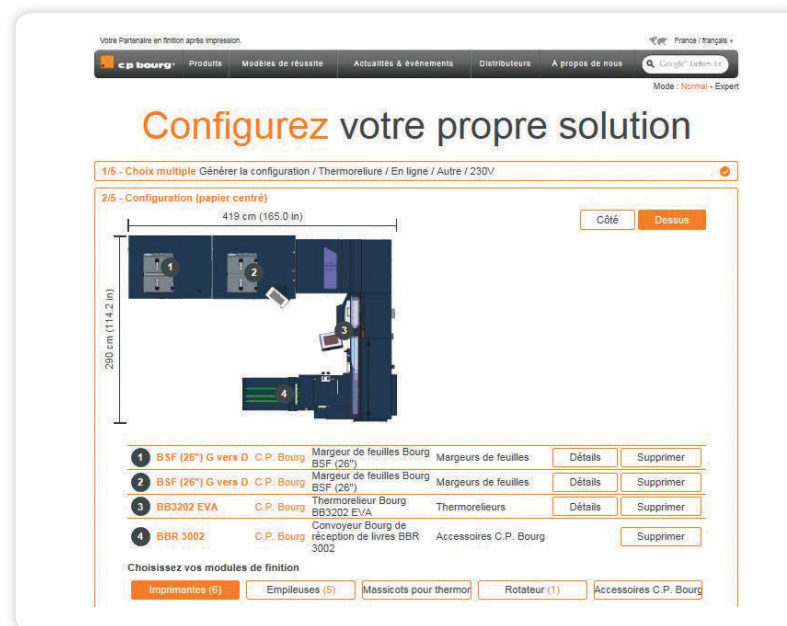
Votre Partenaire en finition après impression.

France / français

c.p bourg · Produits · Modèles de réussite · Actualités & événements · Distributeurs · A propos de nous · Google Custom Se

Mode : Normal - Expert

Configurez votre propre solution

1/5 - Choix multiple Générer la configuration / Thermoreliure / En ligne / Autre / 230V

2/5 - Configuration (papier centré)

419 cm (165.0 in)

Côté · Dessus

290 cm (114.2 in)

1 2 3 4

| | | | | | |
|---|---|---|---|---|---|
| 1 BSF (26") G vers D | C.P. Bourg | Margeur de feuilles Bourg BSF (26") | Margeurs de feuilles | Détails | Supprimer |
| 2 BSF (26") G vers D | C.P. Bourg | Margeur de feuilles Bourg BSF (26") | Margeurs de feuilles | Détails | Supprimer |
| 3 BB3202 EVA | C.P. Bourg | Thermorelieur Bourg BB3202 EVA | Thermorelieurs | Détails | Supprimer |
| 4 BBR 3002 | C.P. Bourg | Convoyeur Bourg de réception de livres BBR 3002 | Accessoires C.P. Bourg | | Supprimer |

Choisissez vos modules de finition

Imprimantes (6) · Empileuses (5) · Massicots pour thermor · Rotateur (1) · Accessoires C.P. Bourg